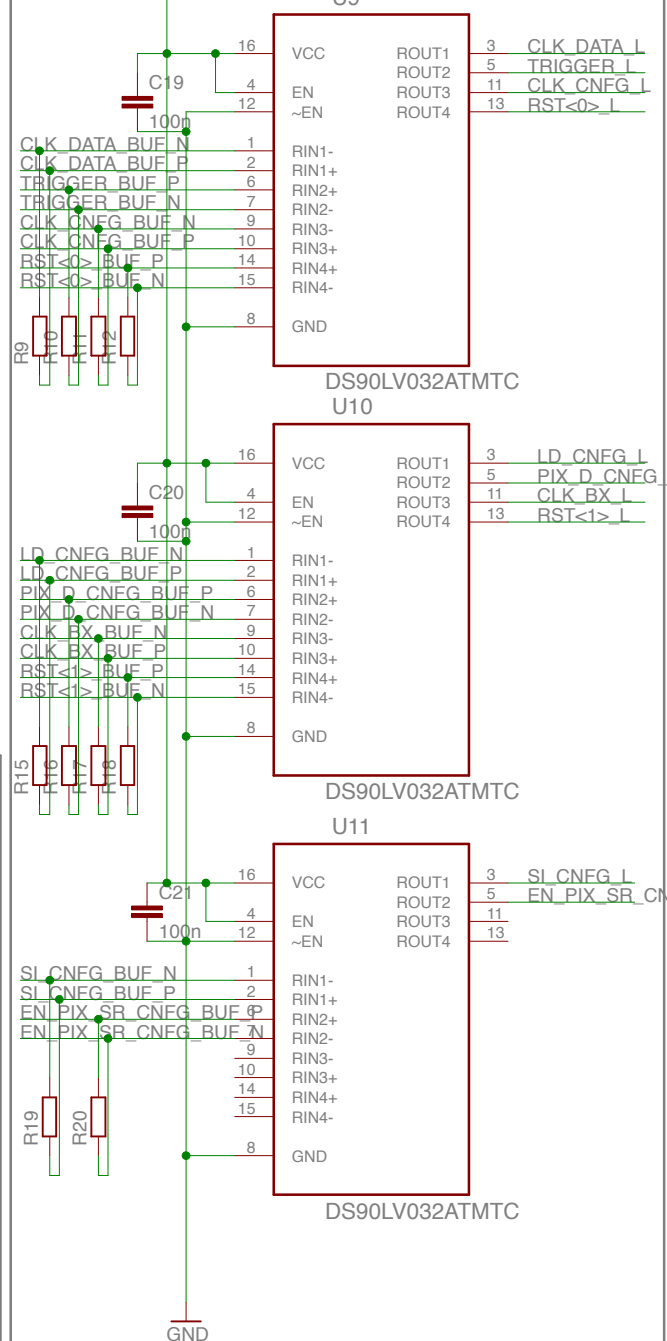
U9

16 VCC
4 EN
12 ~EN
C19
100n
CLK_DATA_BUF_N 1 RIN1-
CLK_DATA_BUF_P 2 RIN1+
TRIGGER_BUF_P 6 RIN2+
TRIGGER_BUF_N 7 RIN2-
CLK_CNFG_BUF_N 9 RIN3-
CLK_CNFG_BUF_P 10 RIN3+
RST<0>_BUF_P 14 RIN4+
RST<0>_BUF_N 15 RIN4-
8 GND
ROUT1 3 CLK_DATA_L
ROUT2 5 TRIGGER_L
ROUT3 11 CLK_CNFG_L
ROUT4 13 RST<0>_L
R9 R10 R11 R12
DS90LV032ATMTC

U10
16 VCC
4 EN
12 ~EN
C20
100n
LD_CNFG_BUF_N 1 RIN1-
LD_CNFG_BUF_P 2 RIN1+
PIX_D_CNFG_BUF_P 6 RIN2+
PIX_D_CNFG_BUF_N 7 RIN2-
CLK_BX_BUF_N 9 RIN3-
CLK_BX_BUF_P 10 RIN3+
RST<1>_BUF_P 14 RIN4+
RST<1>_BUF_N 15 RIN4-
8 GND
ROUT1 3 LD_CNFG_L
ROUT2 5 PIX_D_CNFG_
ROUT3 11 CLK_BX_L
ROUT4 13 RST<1>_L
R15 R16 R17 R18
DS90LV032ATMTC

U11
16 VCC
4 EN
12 ~EN
C21
100n
SI_CNFG_BUF_N 1 RIN1-
SI_CNFG_BUF_P 2 RIN1+
EN_PIX_SR_CNFG_BUF_P 6 RIN2+
EN_PIX_SR_CNFG_BUF_N 7 RIN2-
9 RIN3-
10 RIN3+
14 RIN4+
15 RIN4-
8 GND
ROUT1 3 SI_CNFG_L
ROUT2 5 EN_PIX_SR_CN
ROUT3 11
ROUT4 13
R19 R20
DS90LV032ATMTC

GND